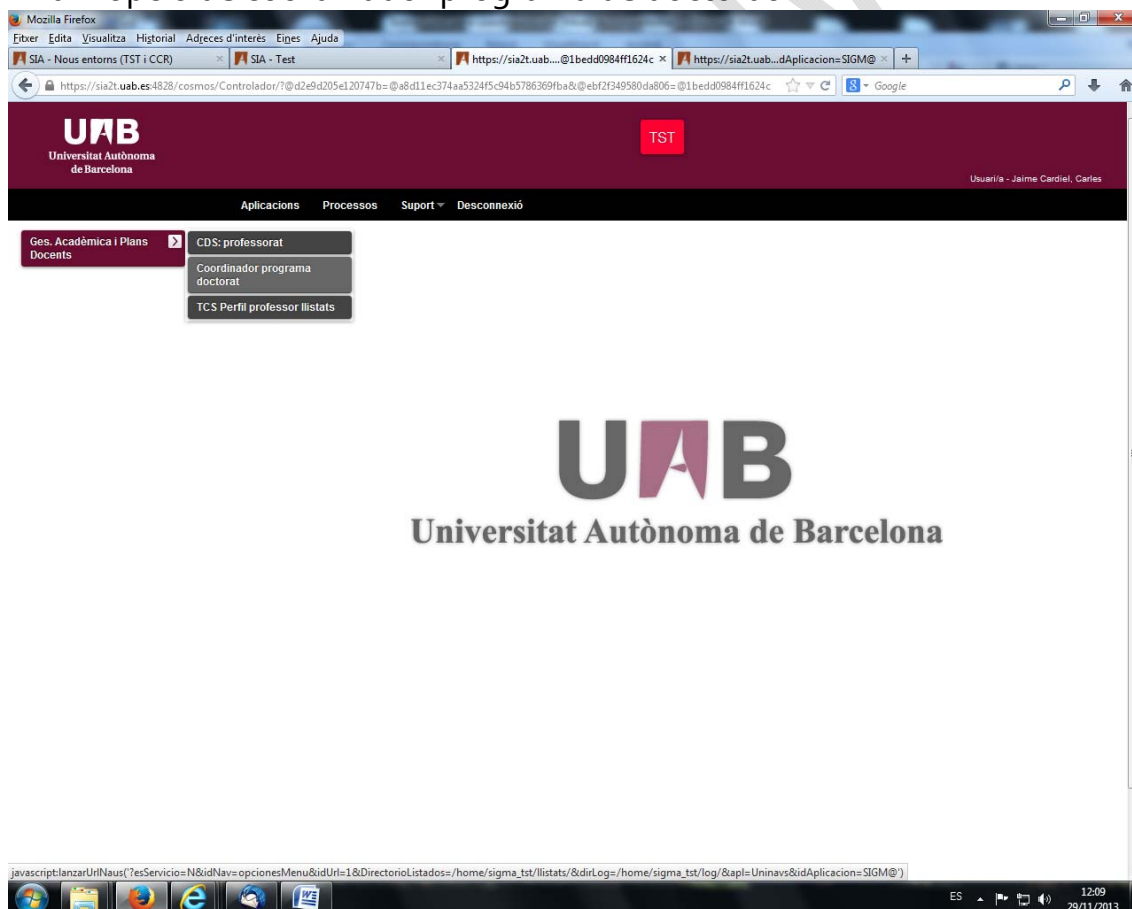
Mozilla Firefox

Fitxer Edita Visualitza Historial Adreces d'interès Eines Ajuda

SIA - Nous entorns (TST i CCR) × SIA - Test × https://sia2t.uab....@1bedd0984ff1624c × https://sia2t.uab...dAplicacion=SIGM@ × +

https://sia2t.uab.es:4828/cosmos/Controlador/?@d2e9d205e120747b=@a8d11ec374aa5324f5c94b5786369fba&@ebf2f349580da806=@1bedd0984ff1624c

Google

UAB
Universitat Autònoma de Barcelona

TST

Usuari/a - Jaime Cardiel, Carles

Aplicacions Processos Suport Desconnexió

Ges. Acadèmica i Plans Docents

CDS: professorat

Coordinador programa doctorat

TCS Perfil professor llistats

UAB
Universitat Autònoma de Barcelona

javascript:lanzarUrlNaus('?esServicio=N&idNav=opcionesMenu&idUrl=1&DirectorioListados=/home/sigma_tst/llistats/&dirLog=/home/sigma_tst/log/&apl=Uninavs&idAplicacion=SIGM@')

ES 12:09 29/11/2013